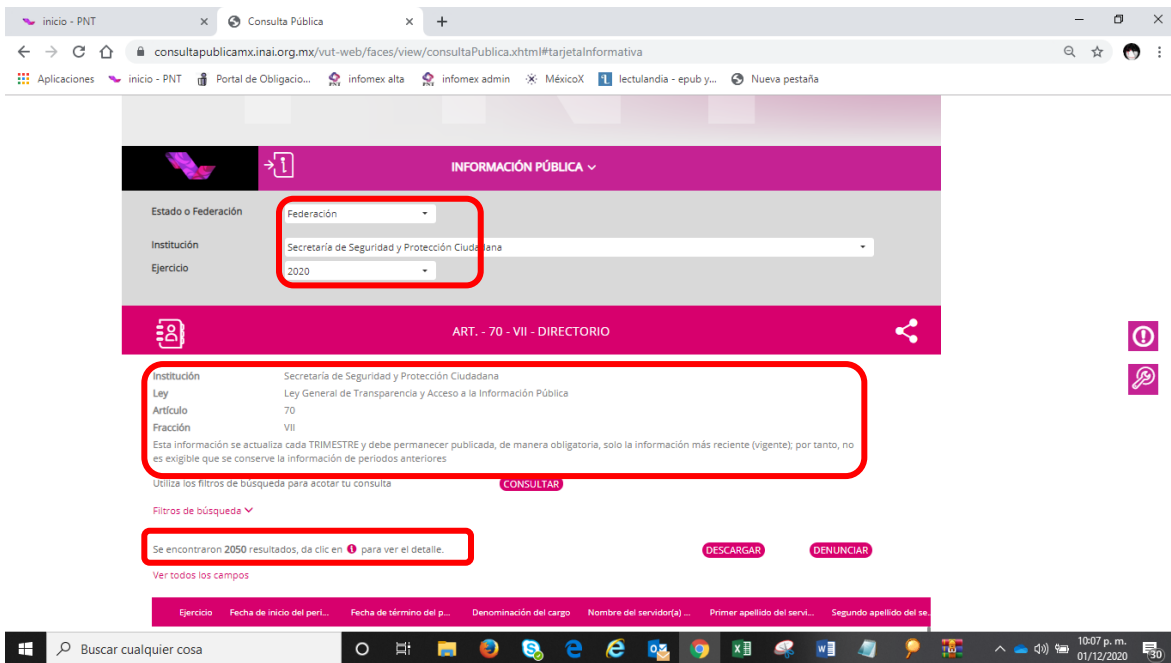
inicio - PNT × Consulta Pública × +

consultapublicamx.inai.org.mx/vut-web/faces/view/consultaPublica.xhtml#tarjetaInformativa

Aplicaciones inicio - PNT Portal de Obligacio... infomex alta infomex admin MéxicoX lectulandia - epub y... Nueva pestaña

INFORMACIÓN PÚBLICA

Estado o Federación Federación
Institución Secretaría de Seguridad y Protección Ciudadana
Ejercicio 2020

ART. - 70 - VII - DIRECTORIO

Institución Secretaría de Seguridad y Protección Ciudadana
Ley Ley General de Transparencia y Acceso a la Información Pública
Artículo 70
Fracción VII
Esta información se actualiza cada TRIMESTRE y debe permanecer publicada, de manera obligatoria, solo la información más reciente (vigente); por tanto, no es exigible que se conserve la información de periodos anteriores

Utiliza los filtros de búsqueda para acotar tu consulta CONSULTAR

Filtros de búsqueda

Se encontraron 2050 resultados, da clic en para ver el detalle. DESCARGAR DENUNCIAR

Ver todos los campos

| Ejercicio | Fecha de inicio del peri... | Fecha de término del p... | Denominación del cargo | Nombre del servidor(a) ... | Primer apellido del servi... | Segundo apellido del se... |
|---|---|---|---|---|---|---|

Buscar cualquier cosa

10:07 p. m. 01/12/2020 30